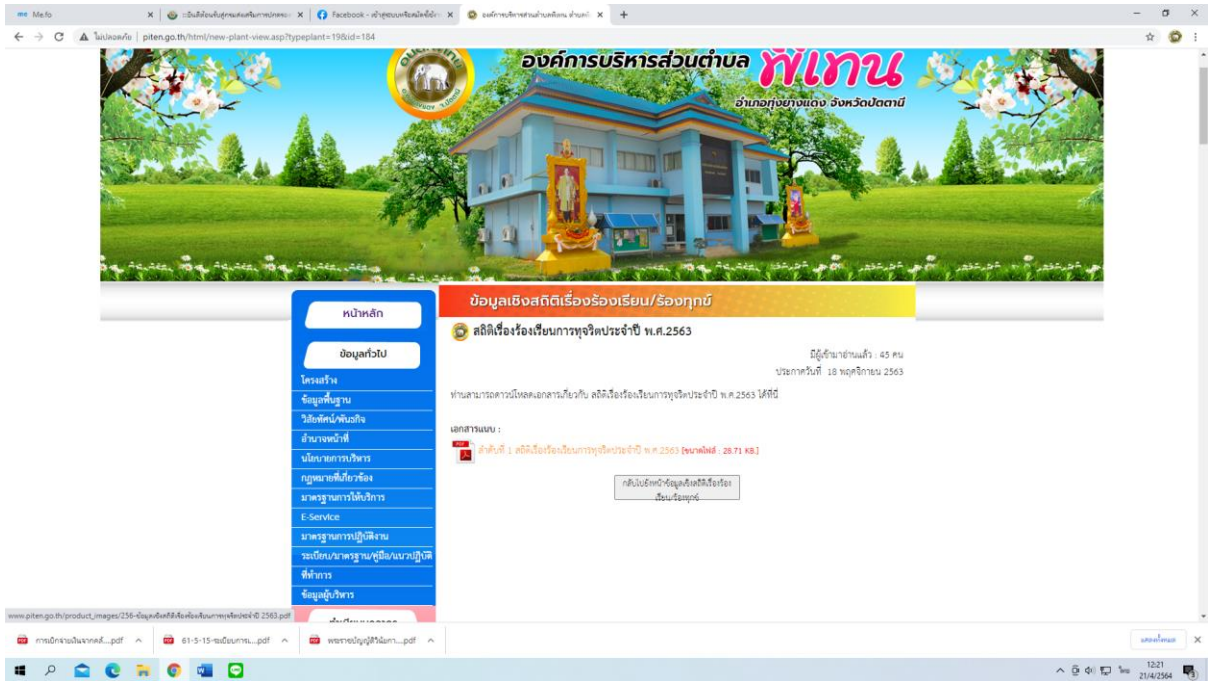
Me.fo | :: ฐานข้อมูลทะเบียนสิ่งของ... | Facebook - เข้าสู่ระบบหรือสมัครใช้งาน | องค์การบริหารส่วนตำบลพิเทน อำเภอ... | +

ไม่ปลอดภัย | piten.go.th/html/new-plant-view.asp?typeplant=19&id=184

องค์การบริหารส่วนตำบล พิเทน
อำเภอทุ่งยางแดง จังหวัดปัตตานี

หน้าหลัก
ข้อมูลทั่วไป
โครงสร้าง
ข้อมูลพื้นฐาน
วิสัยทัศน์/พันธกิจ
อำนาจหน้าที่
นโยบายการบริหาร
กฎหมายที่เกี่ยวข้อง
มาตรฐานการให้บริการ
E-Service
มาตรฐานการปฏิบัติงาน
ระเบียบ/มาตรฐาน/คู่มือ/แนวปฏิบัติ
ที่ทำการ
ข้อมูลผู้บริหาร

ข้อมูลเชิงสถิติเรื่องร้องเรียน/ร้องทุกข์

สถิติเรื่องร้องเรียนการทุจริตประจำปี พ.ศ.2563

มีผู้เข้ามาอ่านแล้ว : 45 คน
ประกาศวันที่ 18 พฤศจิกายน 2563

ท่านสามารถดาวน์โหลดเอกสารเกี่ยวกับ สถิติเรื่องร้องเรียนการทุจริตประจำปี พ.ศ.2563 ได้ที่นี่

เอกสารแนบ :
ลำดับที่ 1 สถิติเรื่องร้องเรียนการทุจริตประจำปี พ.ศ.2563 [ขนาดไฟล์ : 28.71 KB.]

กลับไปยังหน้าข้อมูลเชิงสถิติเรื่องร้องเรียน/ร้องทุกข์

www.piten.go.th/product_images/256-ข้อมูลเชิงสถิติเรื่องร้องเรียนการทุจริตประจำปี 2563.pdf

การเบิกจ่ายเงินจากคลั....pdf | 61-5-15-ระเบียบการ....pdf | พระราชบัญญัติวิธีการ....pdf | แสดงทั้งหมด

12:21
21/4/2564